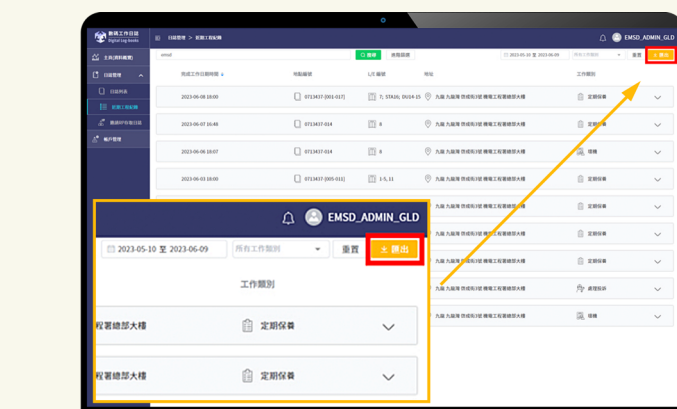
數碼工作日誌
Digital Log Books

日誌管理 > 查閱工程紀錄

EMSD_ADMIN_GLD

主頁(即時概覽)
日誌管理
日誌列表
查閱工程紀錄
應錄的存取日誌
帳戶管理

emsd
搜尋
進階篩選
2023-05-10 至 2023-06-09
所有工作類別
重置
匯出

完成工作日期時間
電腦編號
L/C 編號
地址
工作類別

2023-06-08 18:00
0713437-[001-017]
7; ST(X); DU14-15
九龍灣 啟成街3號 機電工程署總部大樓
定期保養

2023-06-07 16:48
0713437-014
8
九龍灣 啟成街3號 機電工程署總部大樓
定期保養

2023-06-06 18:07
0713437-014
8
九龍灣 啟成街3號 機電工程署總部大樓
維修

2023-06-03 18:00
0713437-[005-011]
1-5, 11
九龍灣 啟成街3號 機電工程署總部大樓
定期保養

九龍灣 啟成街3號 機電工程署總部大樓
九龍灣 啟成街3號 機電工程署總部大樓
九龍灣 啟成街3號 機電工程署總部大樓
九龍灣 啟成街3號 機電工程署總部大樓
九龍灣 啟成街3號 機電工程署總部大樓
週期檢驗
九龍灣 啟成街3號 機電工程署總部大樓
維修

EMSD_ADMIN_GLD
2023-05-10 至 2023-06-09
所有工作類別
重置
匯出
工作類別
程署總部大樓
定期保養
程署總部大樓
定期保養